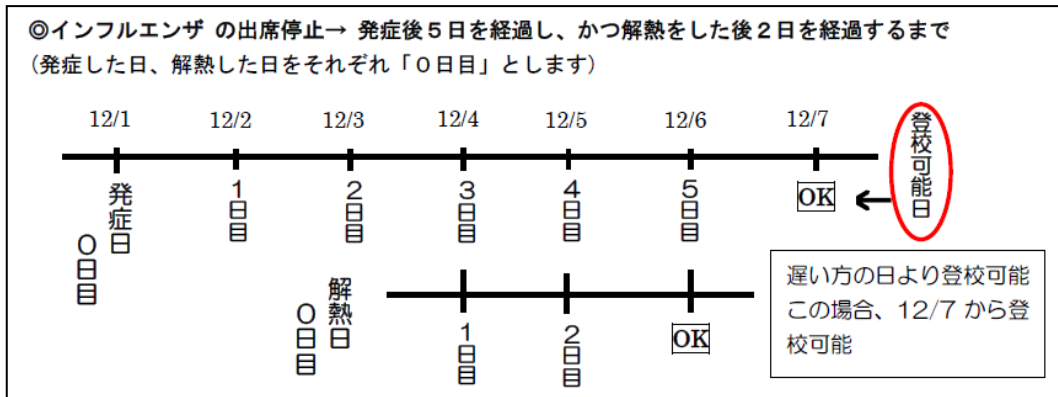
◎インフルエンザ の出席停止→ 発症後５日を経過し、かつ解熱をした後２日を経過するまで
（発症した日、解熱した日をそれぞれ「０日目」とします）

12/1 12/2 12/3 12/4 12/5 12/6 12/7

登校可能日

発症日
０日目

１日目

２日目

３日目

４日目

５日目

OK

解熱日
０日目

１日目

２日目

OK

遅い方の日より登校可能
この場合、12/7 から登校可能